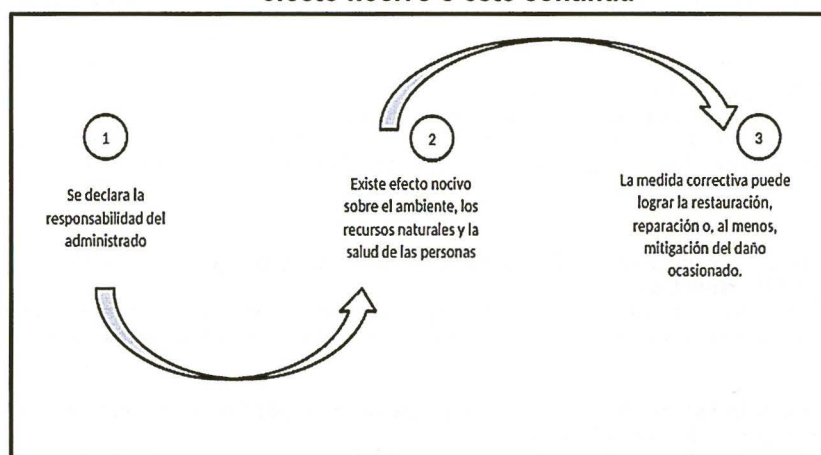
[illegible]

1

Se declara la responsabilidad del administrado

2

Existe efecto nocivo sobre el ambiente, los recursos naturales y la salud de las personas

3

La medida correctiva puede lograr la restauración, reparación o, al menos, mitigación del daño ocasionado.